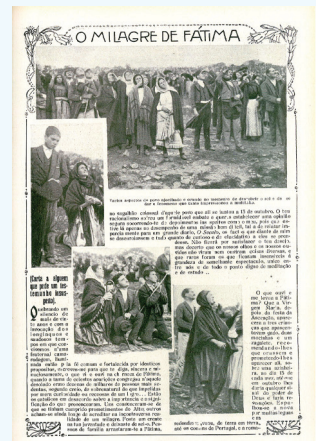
O MILAGRE DE FÁTIMA

Varios aspectos do povo ajoelhado e voltado na occasião do descobrir o sol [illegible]

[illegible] do espantoso phenomeno para que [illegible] que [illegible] no espectaculo celestial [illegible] ao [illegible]

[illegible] a cigana que pede um testemunho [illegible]

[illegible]

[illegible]